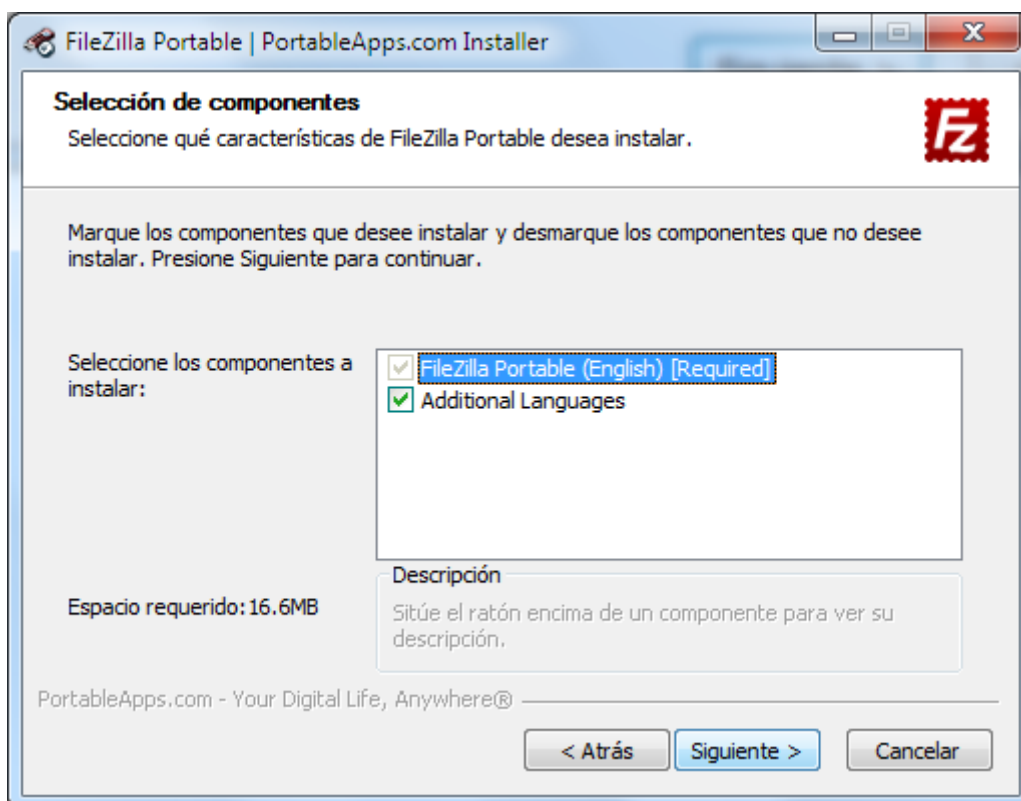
FileZilla Portable | PortableApps.com Installer

Selección de componentes

Seleccione qué características de FileZilla Portable desea instalar.

Marque los componentes que desee instalar y desmarque los componentes que no desee instalar. Presione Siguiente para continuar.

Seleccione los componentes a instalar:

FileZilla Portable (English) [Required]

Additional Languages

Descripción

Sitúe el ratón encima de un componente para ver su descripción.

Espacio requerido: 16.6MB

PortableApps.com - Your Digital Life, Anywhere®

< Atrás

Siguiente >

Cancelar